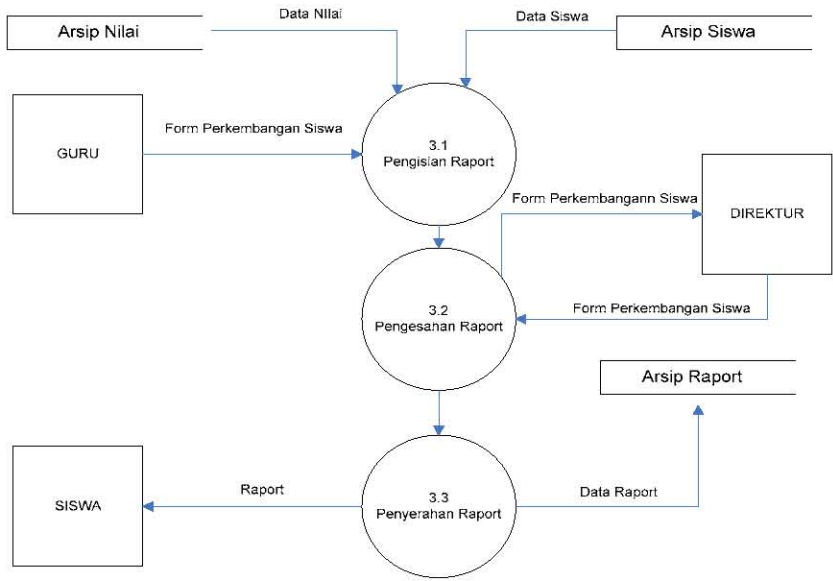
Arsip Nilai
Data Nilai
Data Siswa
Arsip Siswa

GURU
Form Perkembangan Siswa
3.1
Pengisian Raport

Form Perkembangann Siswa
DIREKTUR

3.2
Pengesahan Raport
Form Perkembangan Siswa

Arsip Raport

SISWA
Raport
3.3
Penyerahan Raport
Data Raport